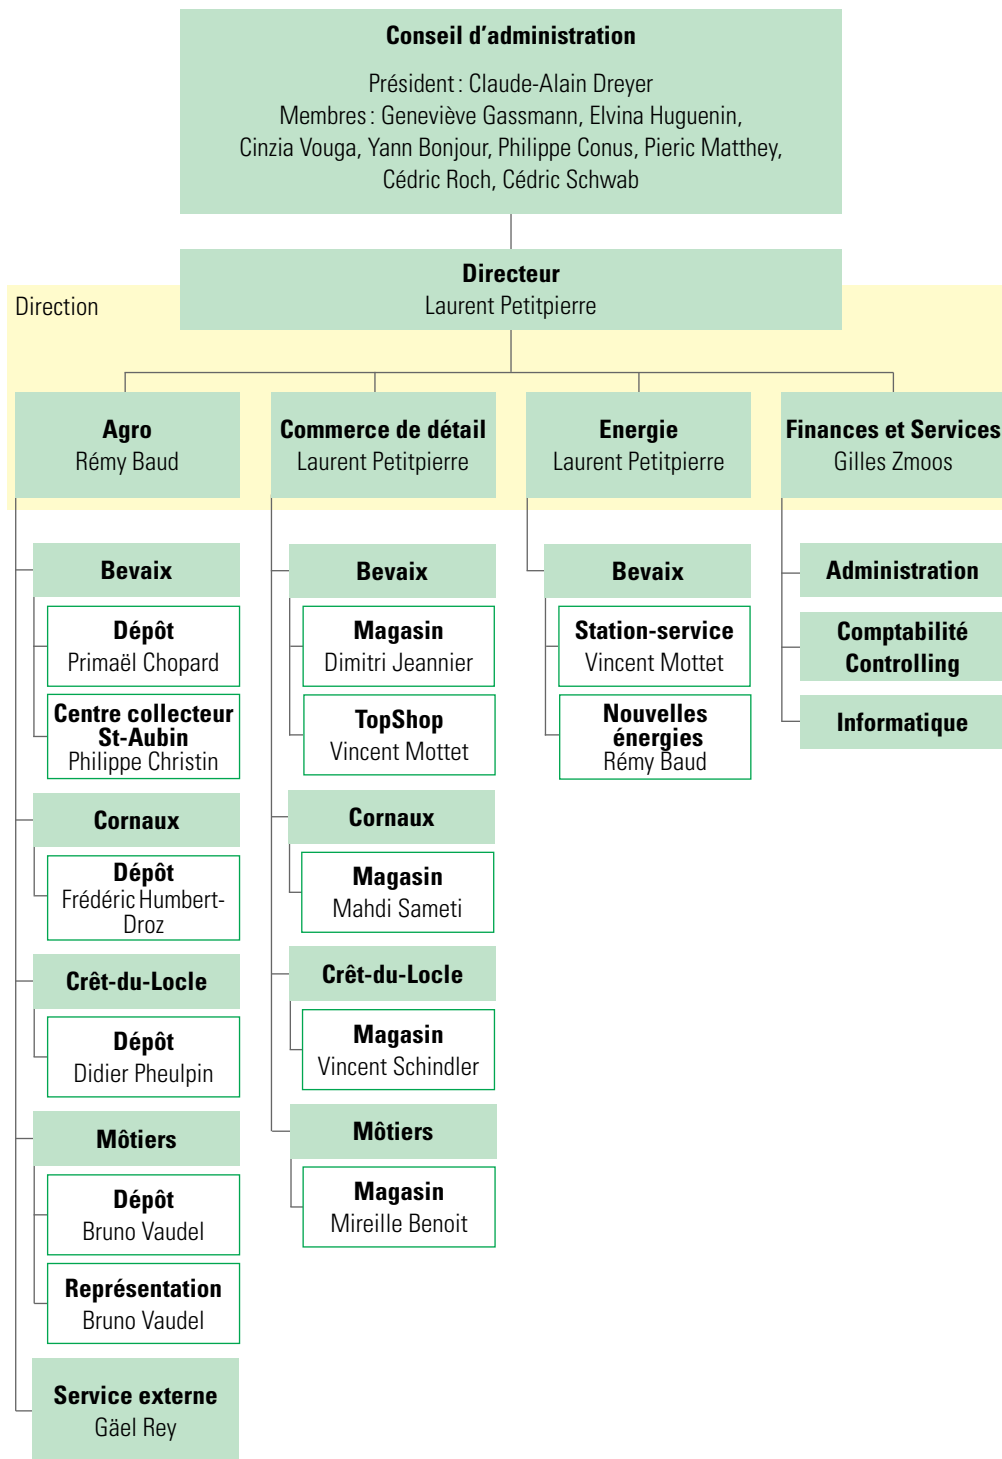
Conseil d'administration

Président: Claude-Alain Dreyer
Membres: Geneviève Gassmann, Elvina Huguenin, Cinzia Vouga, Yann Bonjour, Philippe Conus, Pieric Matthey, Cédric Roch, Cédric Schwab

Direction

Directeur
Laurent Petitpierre

Agro
Rémy Baud

Bevaix

Dépôt
Primaël Chopard

Centre collecteur St-Aubin
Philippe Christin

Cornaux

Dépôt
Frédéric Humbert-Droz

Crêt-du-Locle

Dépôt
Didier Pheulpin

Môtiers

Dépôt
Bruno Vaudel

Représentation
Bruno Vaudel

Service externe
Gäel Rey

Commerce de détail
Laurent Petitpierre

Bevaix

Magasin
Dimitri Jeannier

TopShop
Vincent Mottet

Cornaux

Magasin
Mahdi Sameti

Crêt-du-Locle

Magasin
Vincent Schindler

Môtiers

Magasin
Mireille Benoit

Energie
Laurent Petitpierre

Bevaix

Station-service
Vincent Mottet

Nouvelles énergies
Rémy Baud

Finances et Services
Gilles Zmoos

Administration

Comptabilité Controlling

Informatique